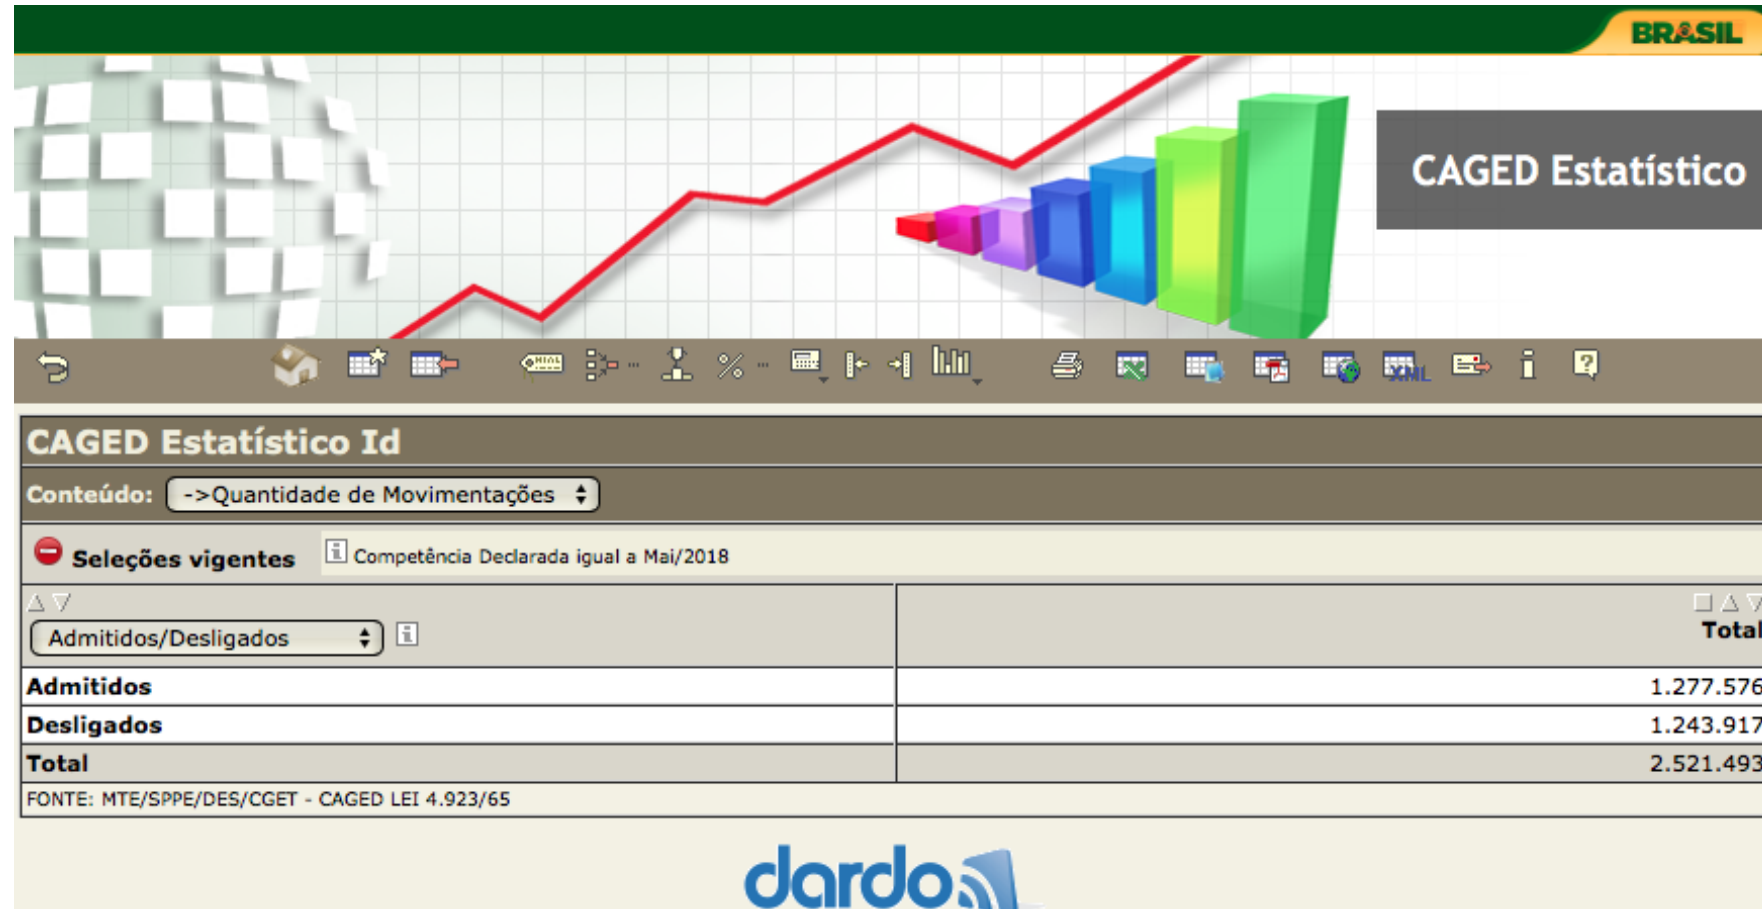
BRASIL

CAGED Estatístico

XML

CAGED Estatístico Id

Conteúdo: ->Quantidade de Movimentações

Seleções vigentes Competência Declarada igual a Mai/2018

| Admitidos/Desligados | Total |
|---|---|
| Admitidos | 1.277.576 |
| Desligados | 1.243.917 |
| Total | 2.521.493 |

FONTE: MTE/SPPE/DES/CGET - CAGED LEI 4.923/65

dardo